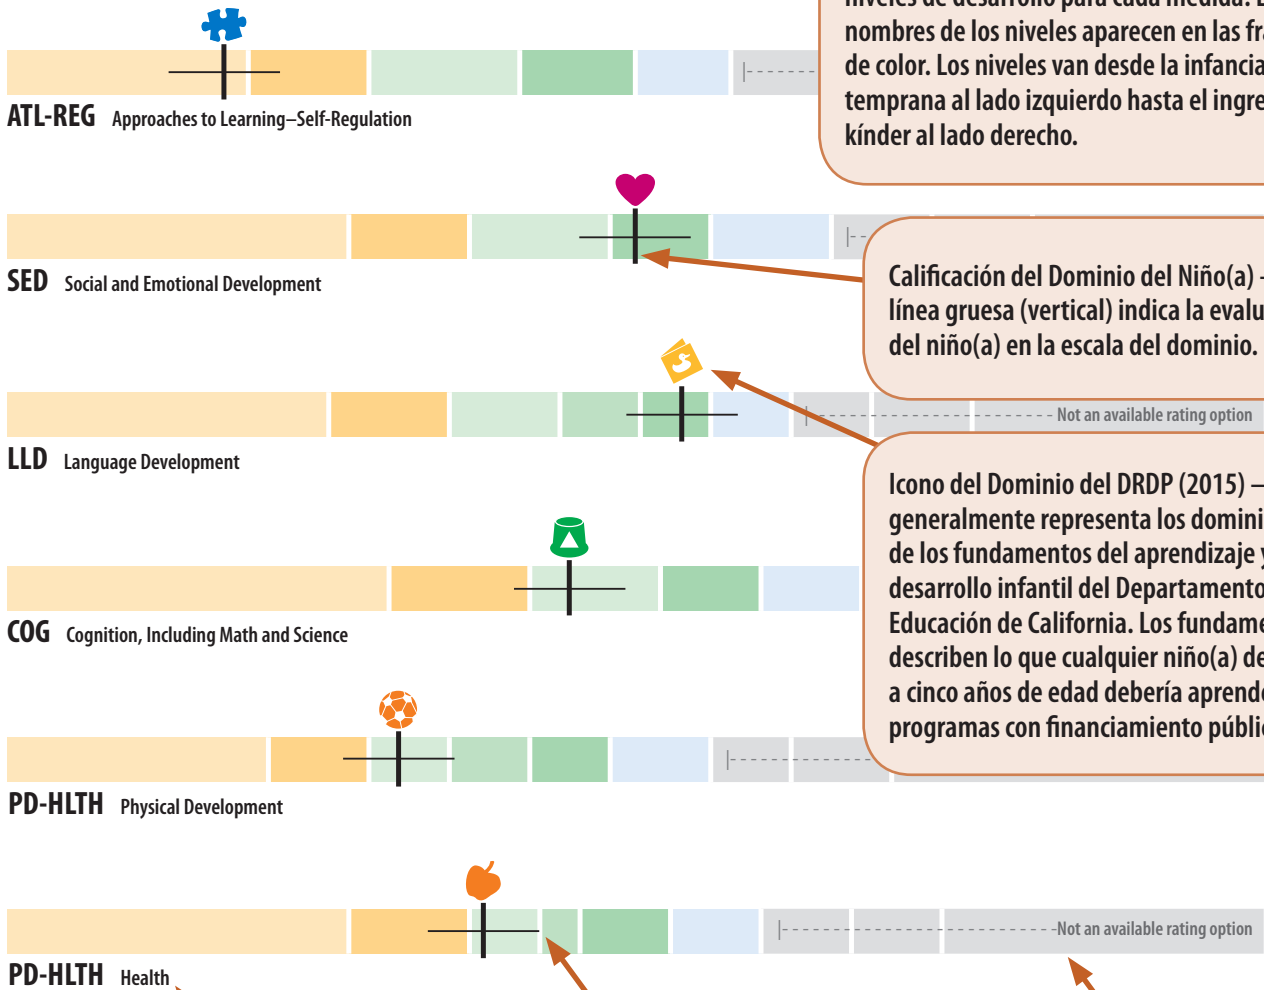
niveles de desarrollo para cada medida. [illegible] nombres de los niveles aparecen en las fr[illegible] de color. Los niveles van desde la infancia temprana al lado izquierdo hasta el ingre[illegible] kínder al lado derecho.

ATL-REG Approaches to Learning–Self-Regulation

SED Social and Emotional Development

Calificación del Dominio del Niño(a) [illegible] línea gruesa (vertical) indica la evalu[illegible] del niño(a) en la escala del dominio.

Not an available rating option

LLD Language Development

Icono del Dominio del DRDP (2015) – generalmente representa los domini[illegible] de los fundamentos del aprendizaje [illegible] desarrollo infantil del Departamento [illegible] Educación de California. Los fundame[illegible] describen lo que cualquier niño(a) de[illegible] a cinco años de edad debería aprend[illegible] programas con financiamiento públi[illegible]

COG Cognition, Including Math and Science

PD-HLTH Physical Development

Not an available rating option

PD-HLTH Health